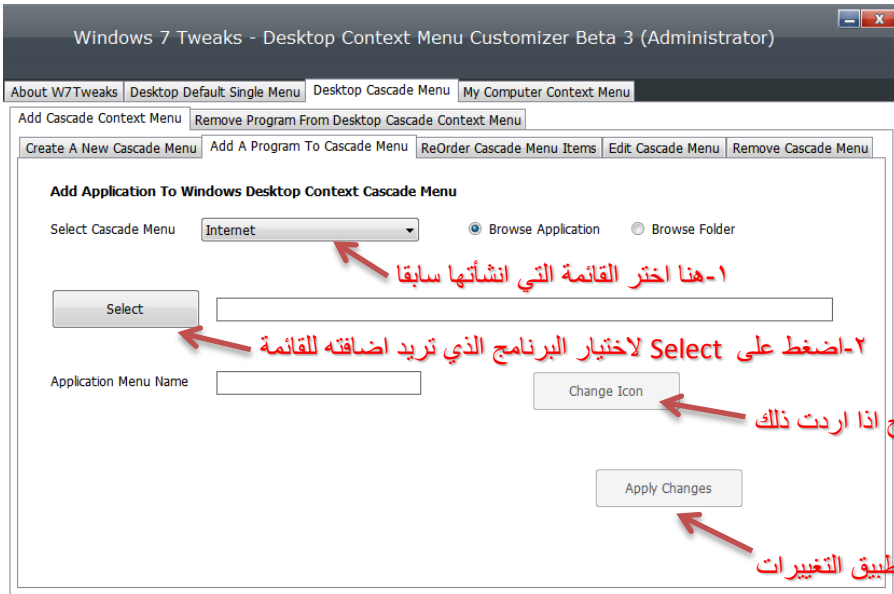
Windows 7 Tweaks - Desktop Context Menu Customizer Beta 3 (Administrator)

About W7Tweaks | Desktop Default Single Menu | Desktop Cascade Menu | My Computer Context Menu

Add Cascade Context Menu | Remove Program From Desktop Cascade Context Menu

Create A New Cascade Menu | Add A Program To Cascade Menu | ReOrder Cascade Menu Items | Edit Cascade Menu | Remove Cascade Menu

Add Application To Windows Desktop Context Cascade Menu

Select Cascade Menu Internet

Browse Application Browse Folder

١-هنا اختر القائمة التي انشأتها سابقا

Select

٢-اضغط على Select لاختيار البرنامج الذي تريد اضافته للقائمة

Application Menu Name

Change Icon

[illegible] اذا اردت ذلك

Apply Changes

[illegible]طبيق التغييرات